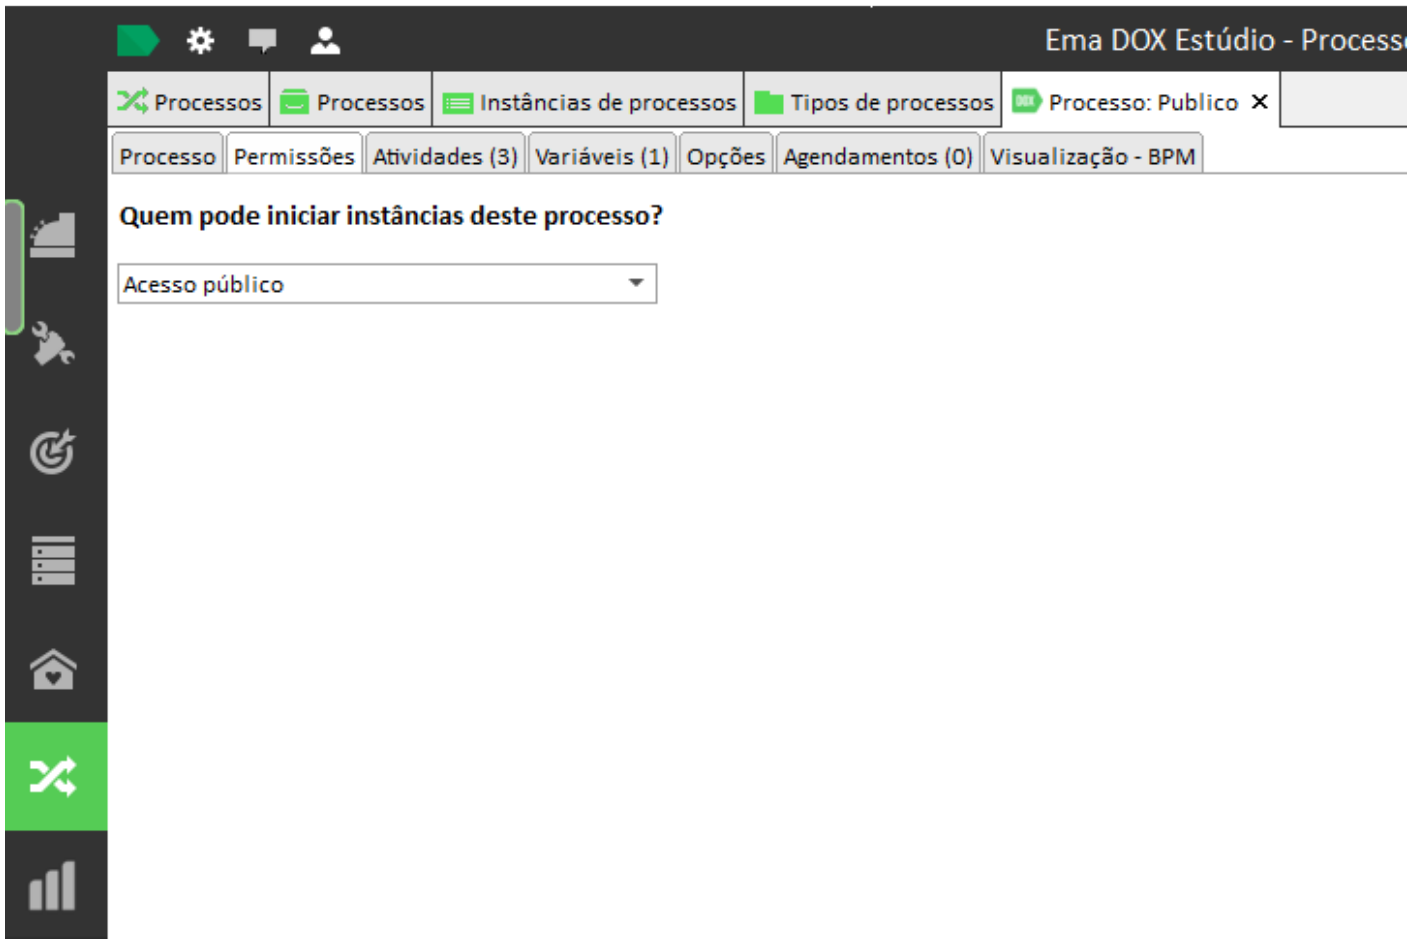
Ema DOX Estúdio - Process

Processos | Processos | Instâncias de processos | Tipos de processos | Processo: Publico ✕

Processo | Permissões | Atividades (3) | Variáveis (1) | Opções | Agendamentos (0) | Visualização - BPM

Quem pode iniciar instâncias deste processo?

Acesso público